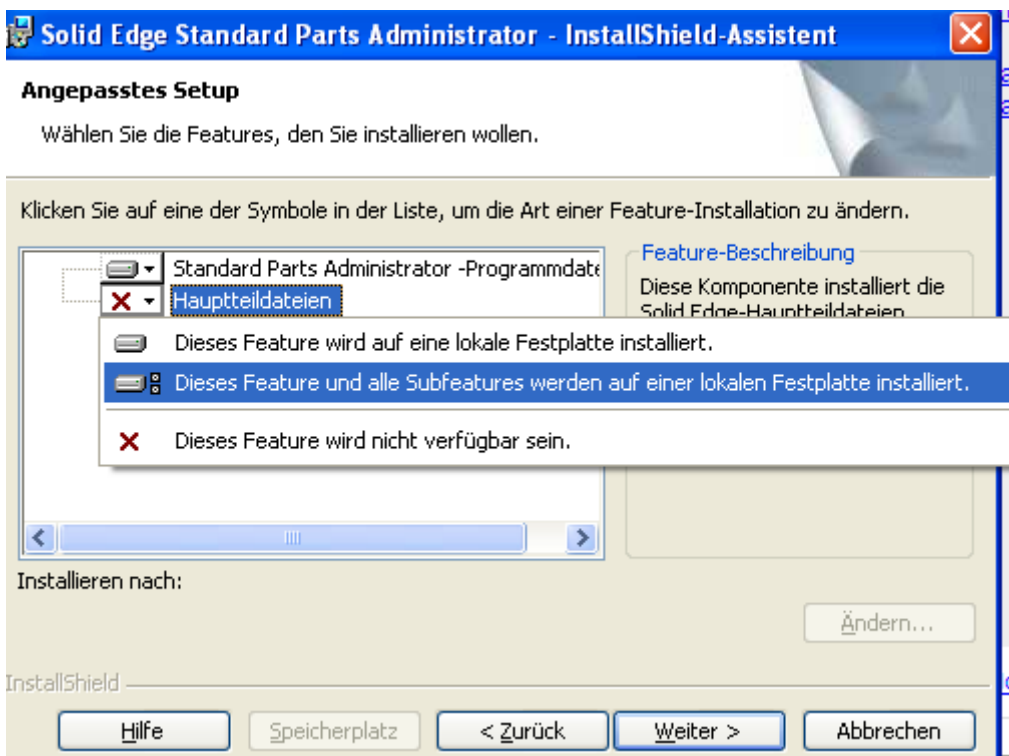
Solid Edge Standard Parts Administrator - InstallShield-Assistent

Angepasstes Setup

Wählen Sie die Features, den Sie installieren wollen.

Klicken Sie auf eine der Symbole in der Liste, um die Art einer Feature-Installation zu ändern.

Standard Parts Administrator -Programmdate

Hauptteildateien

Feature-Beschreibung

Diese Komponente installiert die Solid Edge-Hauptteildateien

Dieses Feature wird auf eine lokale Festplatte installiert.

Dieses Feature und alle Subfeatures werden auf einer lokalen Festplatte installiert.

Dieses Feature wird nicht verfügbar sein.

Installieren nach:

Ändern...

InstallShield

Hilfe

Speicherplatz

< Zurück

Weiter >

Abbrechen